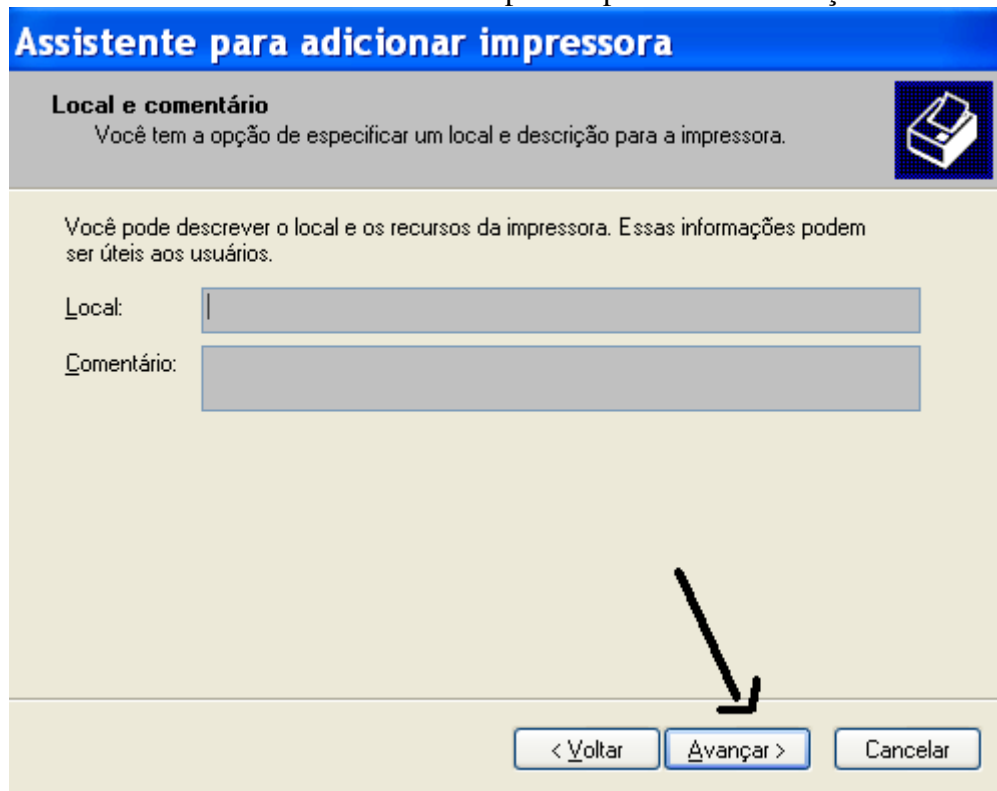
Assistente para adicionar impressora

Local e comentário
Você tem a opção de especificar um local e descrição para a impressora.

Você pode descrever o local e os recursos da impressora. Essas informações podem ser úteis aos usuários.

Local:

Comentário:

< Voltar

Avançar >

Cancelar